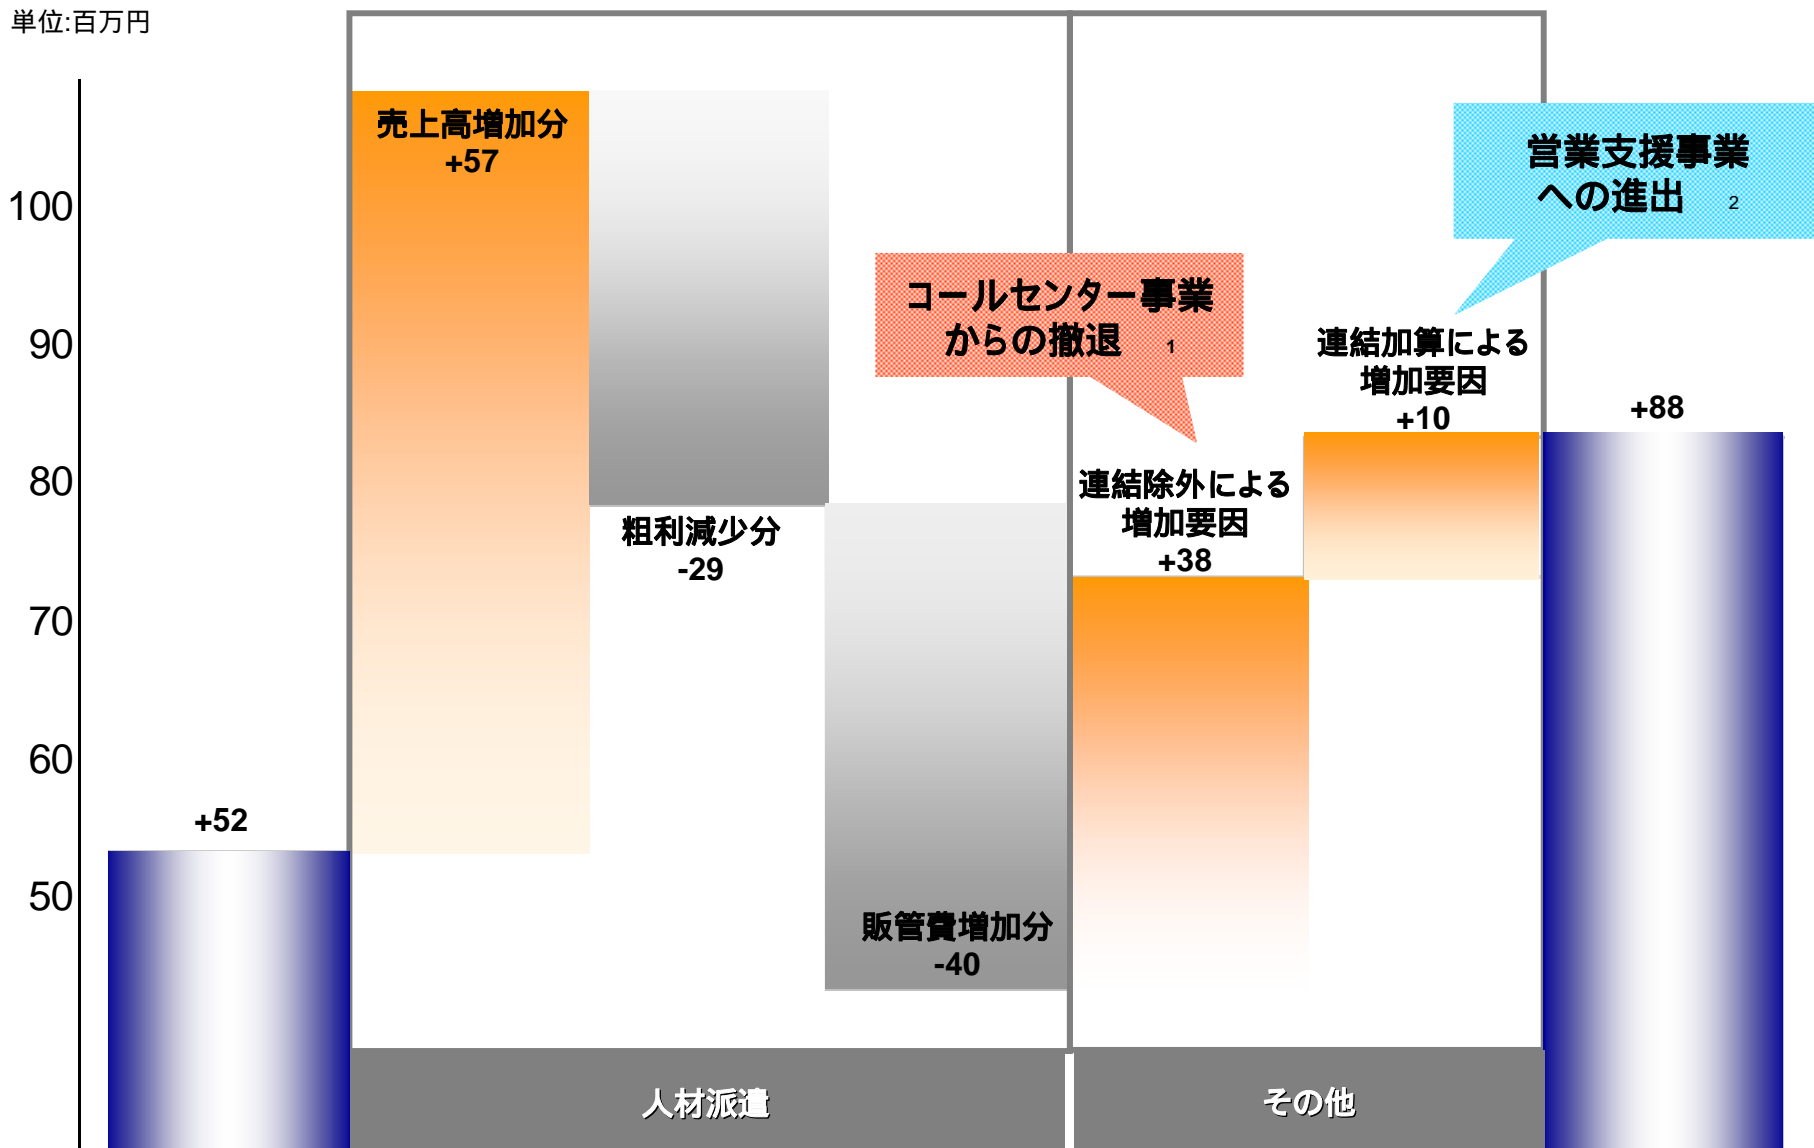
単位:百万円

100
90
80
70
60
50

+52

売上高増加分
+57

粗利減少分
-29

販管費増加分
-40

コールセンター事業からの撤退 1

連結除外による増加要因
+38

連結加算による増加要因
+10

営業支援事業への進出 2

+88

人材派遣

その他